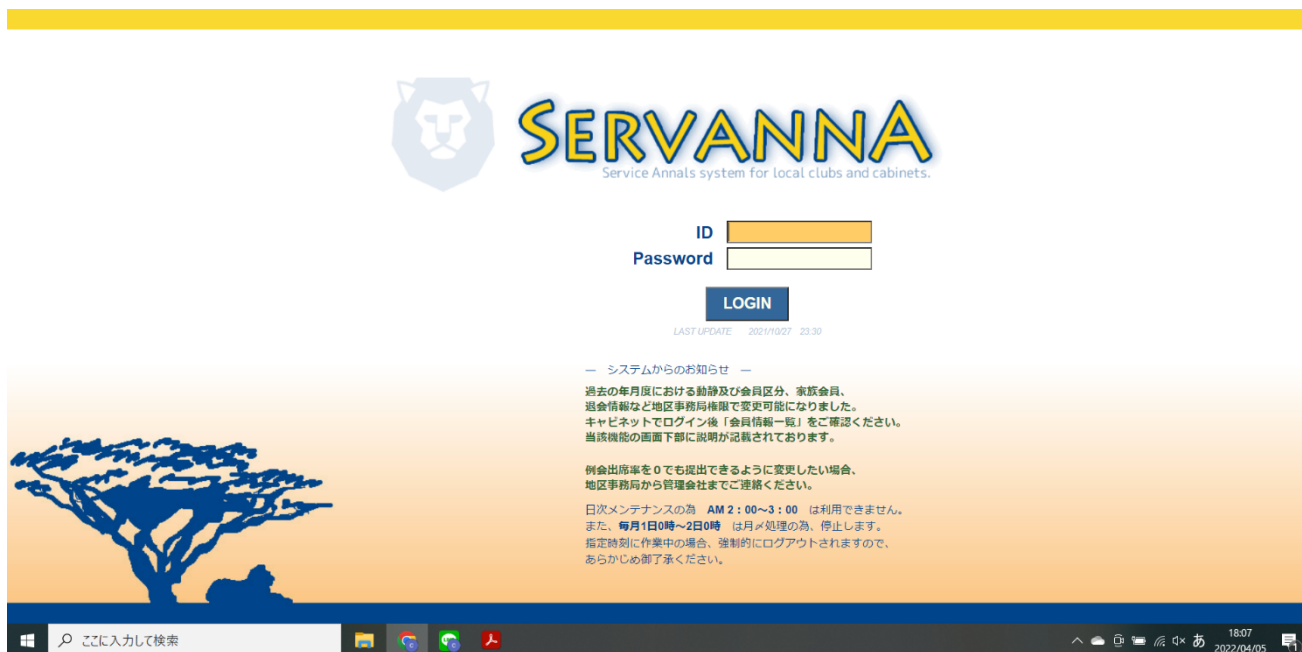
SERVANNA
Service Annals system for local clubs and cabinets.

ID
Password

LOGIN

LAST UPDATE 2021/10/27 23:30

― システムからのお知らせ ―

過去の年月度における動静及び会員区分、家族会員、退会情報など地区事務局権限で変更可能になりました。キャビネットでログイン後「会員情報一覧」をご確認ください。当該機能の画面下部に説明が記載されております。

例会出席率を０でも提出できるように変更したい場合、地区事務局から管理会社までご連絡ください。

日次メンテナンスの為 AM２：００〜３：００ は利用できません。
また、毎月1日0時〜2日0時 は月〆処理の為、停止します。
指定時刻に作業中の場合、強制的にログアウトされますので、あらかじめ御了承ください。

ここに入力して検索

あ 18:07 2022/04/05